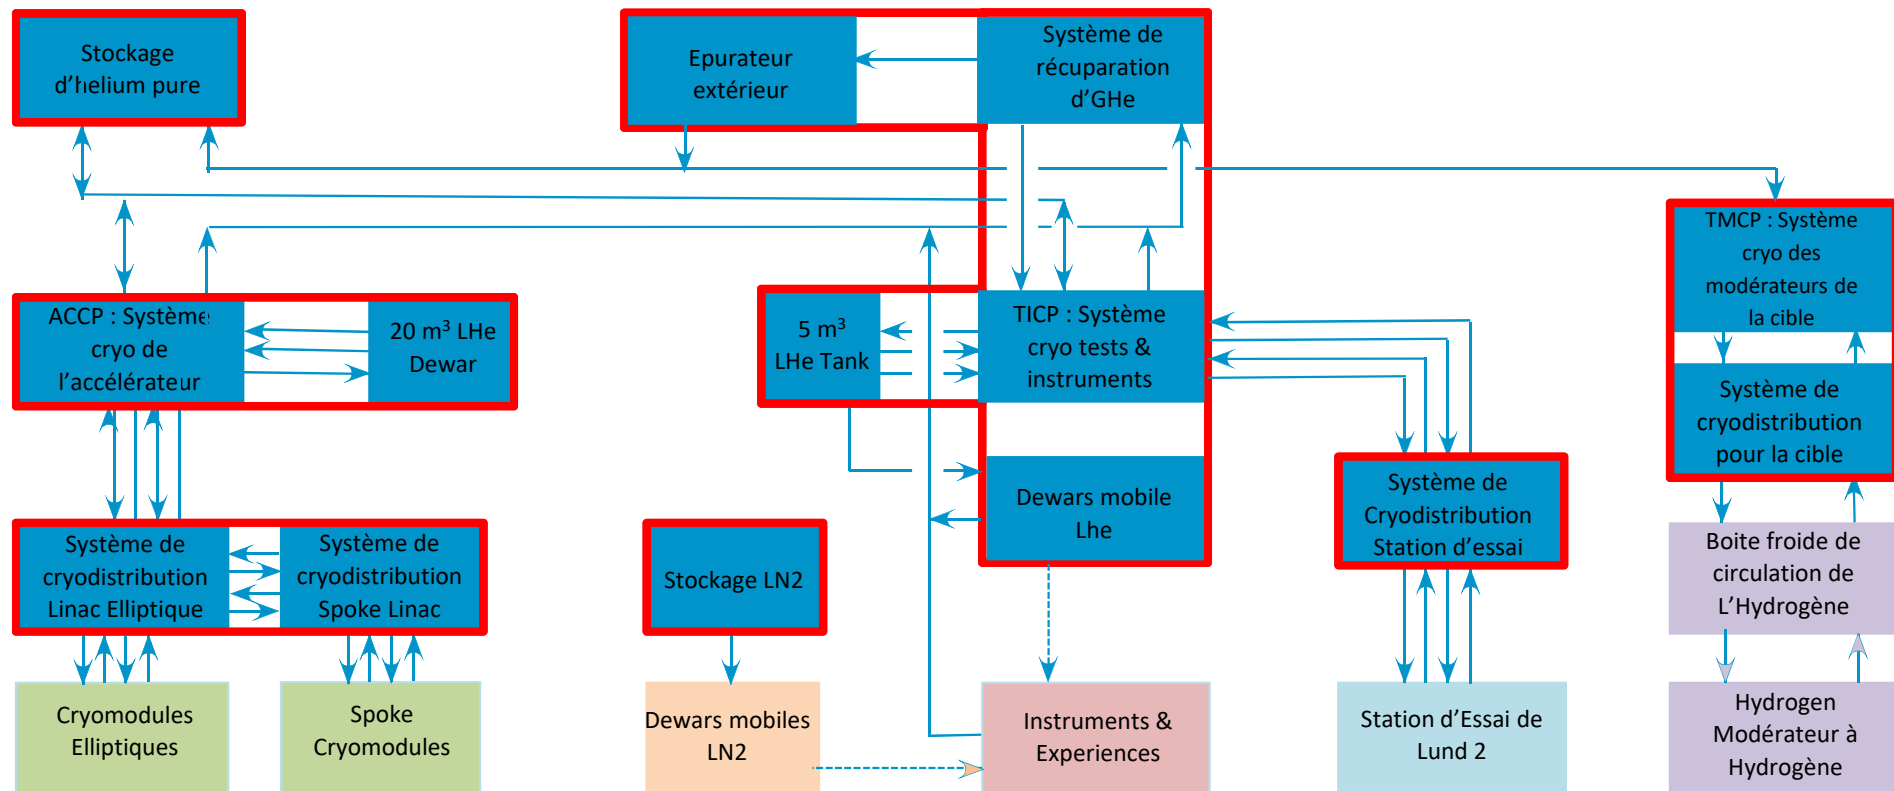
Stockage d’helium pure

Epurateur extérieur

Système de récupération d’GHe

TMCP : Système cryo des modérateurs de la cible

Système de cryodistribution pour la cible

ACCP : Système cryo de l’accélérateur

20 m$^3$ LHe Dewar

5 m$^3$ LHe Tank

TICP : Système cryo tests & instruments

Dewars mobile Lhe

Système de Cryodistribution Station d’essai

Boite froide de circulation de L’Hydrogène

Système de cryodistribution Linac Elliptique

Système de cryodistribution Spoke Linac

Stockage LN2

Cryomodules Elliptiques

Spoke Cryomodules

Dewars mobiles LN2

Instruments & Experiences

Station d’Essai de Lund 2

Hydrogen Modérateur à Hydrogène